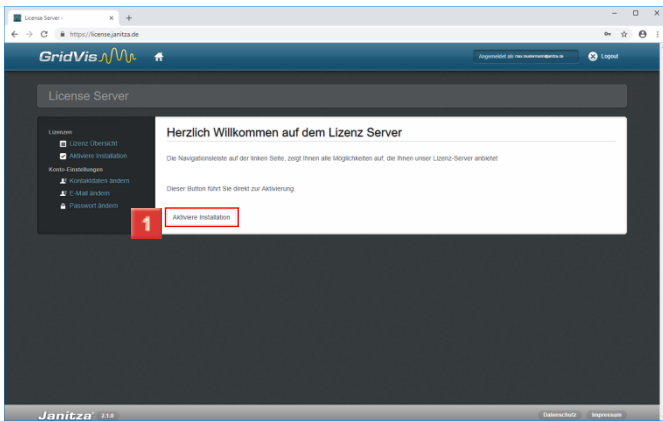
License Server -
https://license.janitza.de

GridVis

Angemeldet als: max.mustermann@janitza.de
Logout

License Server

Lizenzen
Lizenz Übersicht
Aktiviere Installation
Konto-Einstellungen
Kontaktdaten ändern
E-Mail ändern
Passwort ändern

Herzlich Willkommen auf dem Lizenz Server

Die Navigationsleiste auf der linken Seite, zeigt Ihnen alle Möglichkeiten auf, die Ihnen unser Lizenz-Server anbietet

Dieser Button führt Sie direkt zur Aktivierung.

1
Aktiviere Installation

Janitza 2.1.0

Datenschutz
Impressum